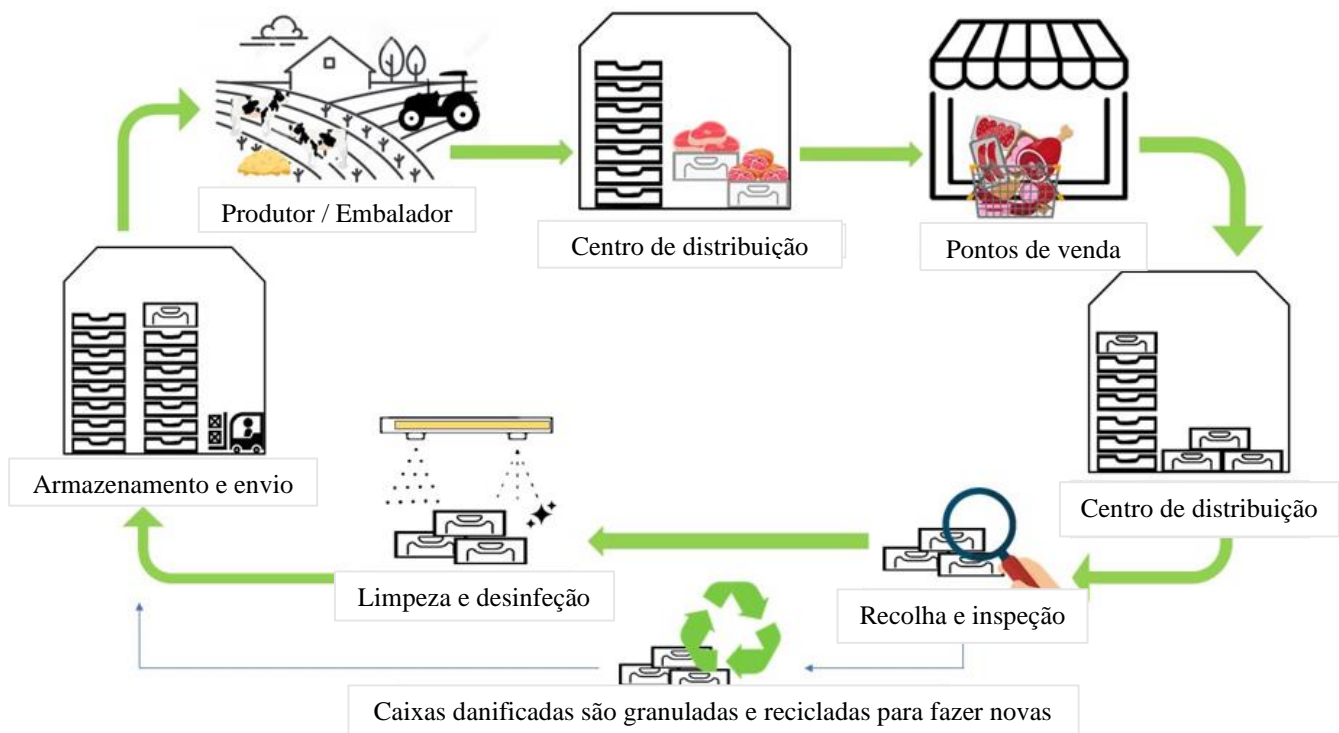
Produtor / Embalador

Centro de distribuição

Pontos de venda

Centro de distribuição

Recolha e inspeção

Limpeza e desinfeção

Armazenamento e envio

Caixas danificadas são granuladas e recicladas para fazer novas